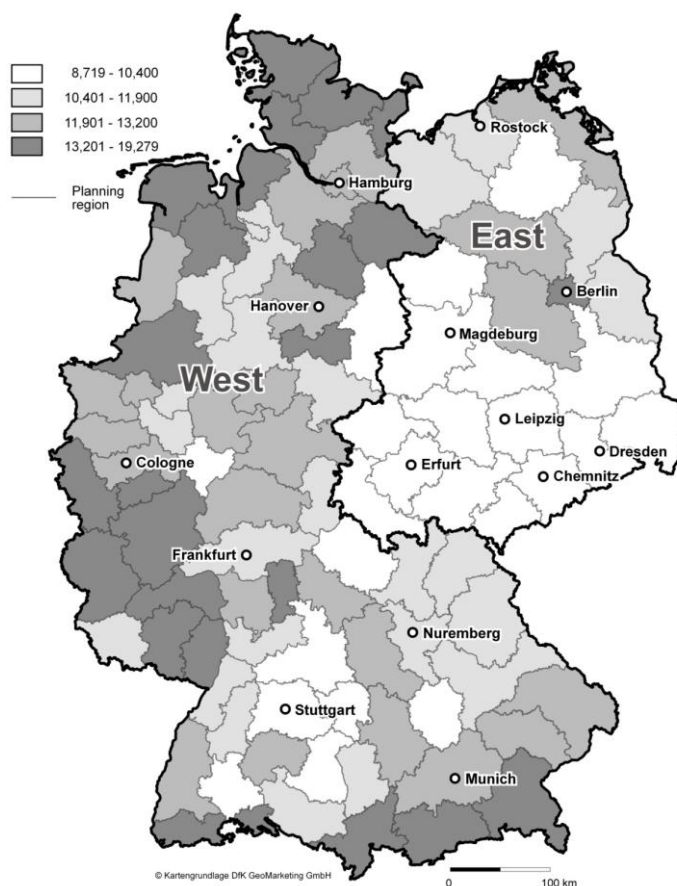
8,719 - 10,400
10,401 - 11,900
11,901 - 13,200
13,201 - 19,279
Planning region

Rostock
Hamburg
East
Berlin
Hanover
Magdeburg
West
Leipzig
Dresden
Cologne
Erfurt
Chemnitz
Frankfurt
Nuremberg
Stuttgart
Munich

© Kartengrundlage DfK GeoMarketing GmbH
0
100 km